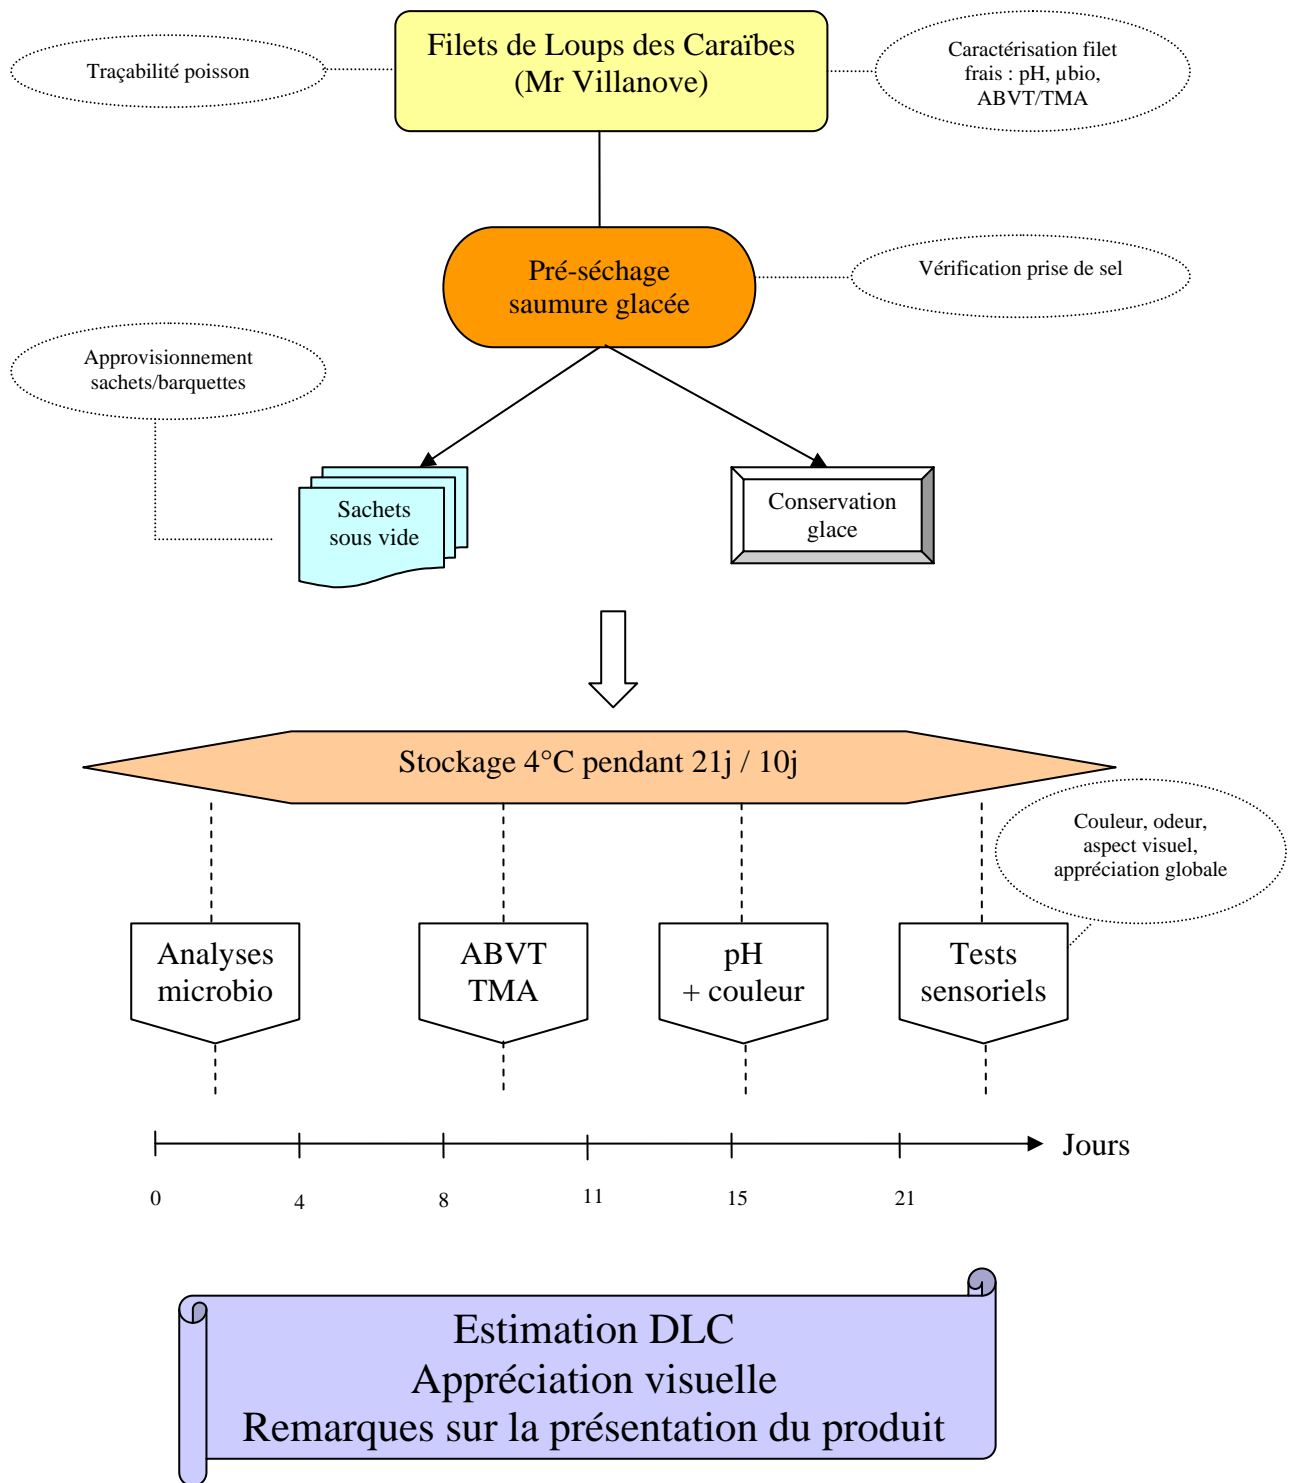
Traçabilité poisson

Filets de Loups des Caraïbes
(Mr Villanove)

Caractérisation filet frais : pH, µbio, ABVT/TMA

Pré-séchage
saumure glacée

Vérification prise de sel

Approvisionnement sachets/barquettes

Sachets
sous vide

Conservation
glace

Stockage 4°C pendant 21j / 10j

Couleur, odeur, aspect visuel, appréciation globale

Analyses
microbio

ABVT
TMA

pH
+ couleur

Tests
sensoriels

Jours

0

4

8

11

15

21

Estimation DLC
Appréciation visuelle
Remarques sur la présentation du produit